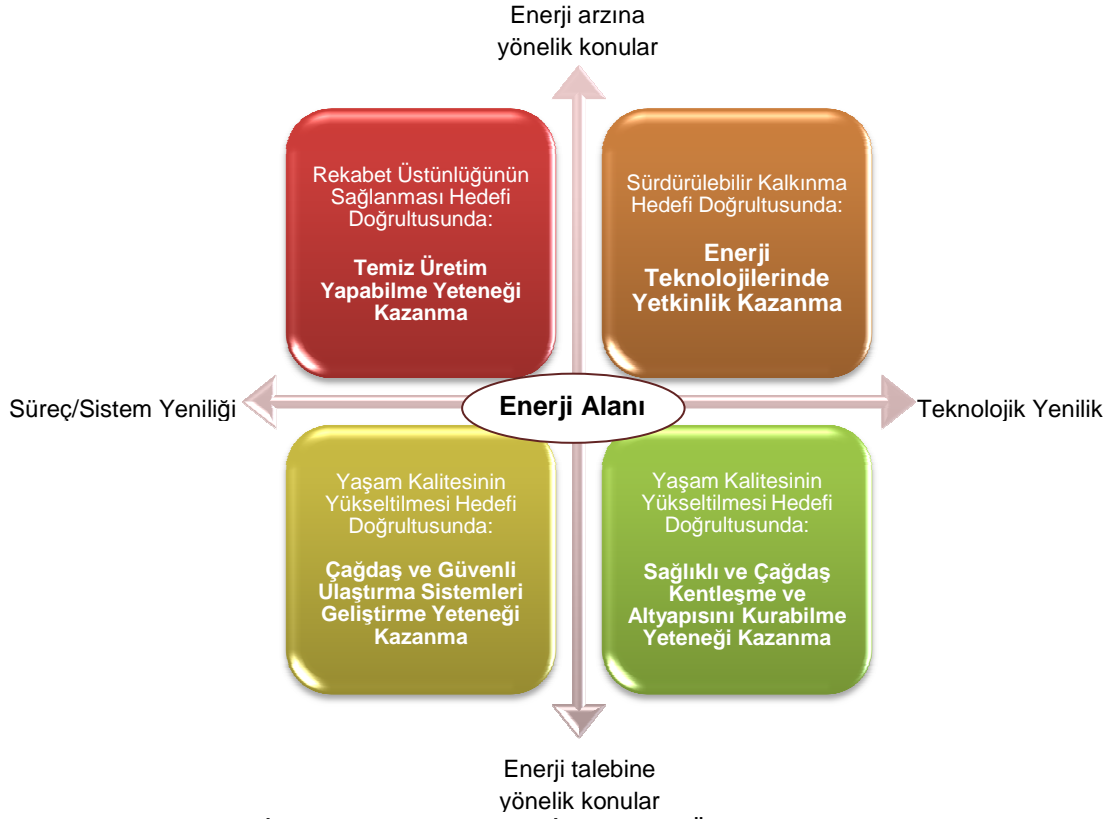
Enerji arzına yönelik konular

Rekabet Üstünlüğünün Sağlanması Hedefi Doğrultusunda:

Temiz Üretim Yapabilme Yeteneği Kazanma

Sürdürülebilir Kalkınma Hedefi Doğrultusunda:

Enerji Teknolojilerinde Yetkinlik Kazanma

Süreç/Sistem Yeniliği

Enerji Alanı

Teknolojik Yenilik

Yaşam Kalitesinin Yükseltilmesi Hedefi Doğrultusunda:

Çağdaş ve Güvenli Ulaştırma Sistemleri Geliştirme Yeteneği Kazanma

Yaşam Kalitesinin Yükseltilmesi Hedefi Doğrultusunda:

Sağlıklı ve Çağdaş Kentleşme ve Altyapısını Kurabilme Yeteneği Kazanma

Enerji talebine yönelik konular